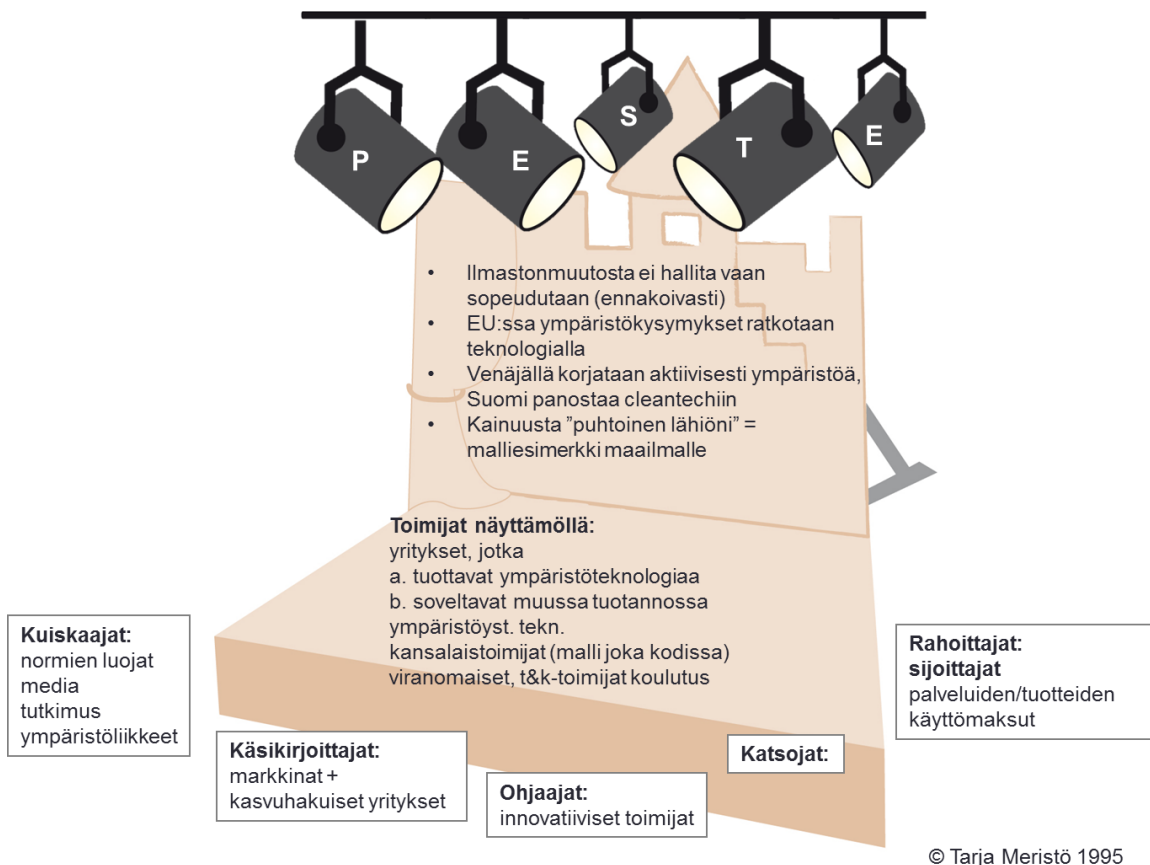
P E S T E

- Ilmastonmuutosta ei hallita vaan sopeudutaan (ennakoivasti)
- EU:ssa ympäristökysymykset ratkotaan teknologialla
- Venäjällä korjataan aktiivisesti ympäristöä, Suomi panostaa cleantechiin
- Kainuusta ”puhtoinen lähiöni” = malliesimerkki maailmalle

**Toimijat näyttämöllä:**
yritykset, jotka
a. tuottavat ympäristöteknologiaa
b. soveltavat muussa tuotannossa ympäristöyst. tekn.
kansalaistoimijat (malli joka kodissa)
viranomaiset, t&k-toimijat koulutus

**Kuiskaajat:**
normien luojat
media
tutkimus
ympäristöliikkeet

**Rahoittajat:**
**sijoittajat**
palveluiden/tuotteiden käyttömaksut

**Käsikirjoittajat:**
markkinat +
kasvuhakuiset yritykset

**Katsojat:**

**Ohjaajat:**
innovatiiviset toimijat

© Tarja Meristö 1995